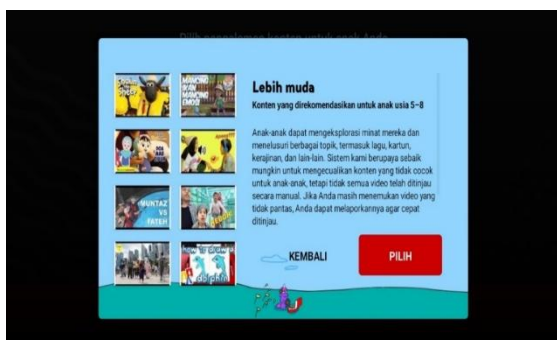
Pilih pengalaman konten untuk anak Anda

Lebih muda

Konten yang direkomendasikan untuk anak usia 5–8

Anak-anak dapat mengeksplorasi minat mereka dan menelusuri berbagai topik, termasuk lagu, kartun, kerajinan, dan lain-lain. Sistem kami berupaya sebaik mungkin untuk mengecualikan konten yang tidak cocok untuk anak-anak, tetapi tidak semua video telah ditinjau secara manual. Jika Anda masih menemukan video yang tidak pantas, Anda dapat melaporkannya agar cepat ditinjau.

KEMBALI

PILIH

MANCING IKAN MANCING EMOSI

MUNTAZ VS FATEH

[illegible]